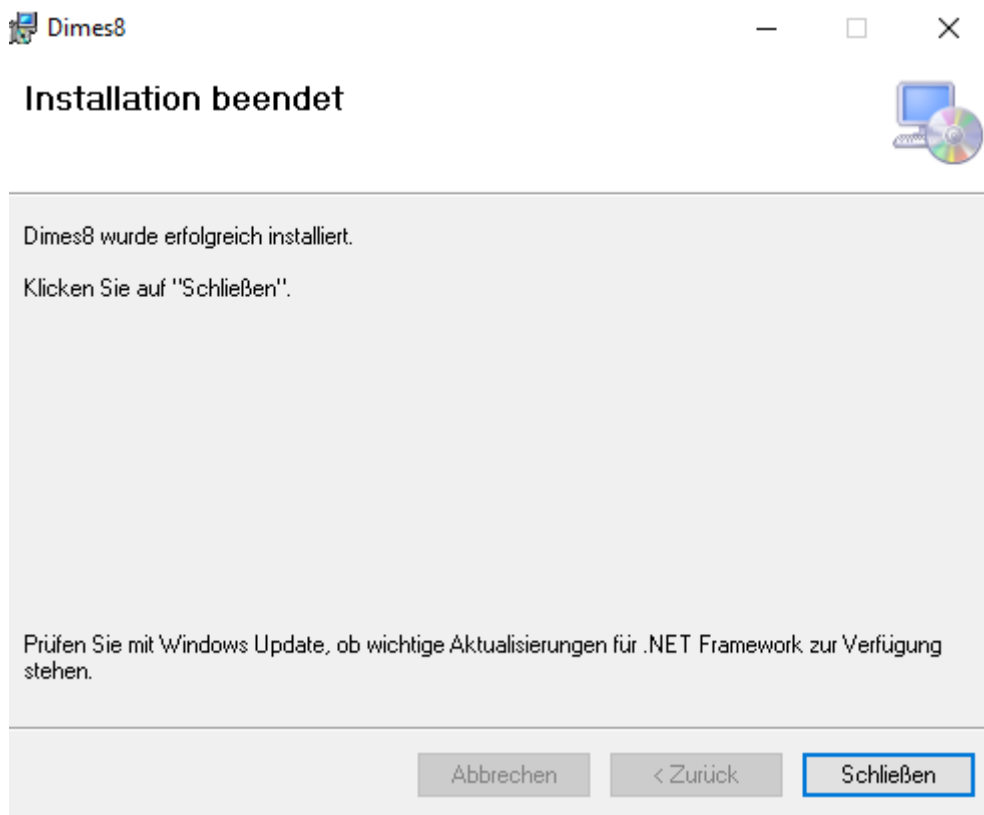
Dimes8

Installation beendet

Dimes8 wurde erfolgreich installiert.

Klicken Sie auf "Schließen".

Prüfen Sie mit Windows Update, ob wichtige Aktualisierungen für .NET Framework zur Verfügung stehen.

Abbrechen

< Zurück

Schließen